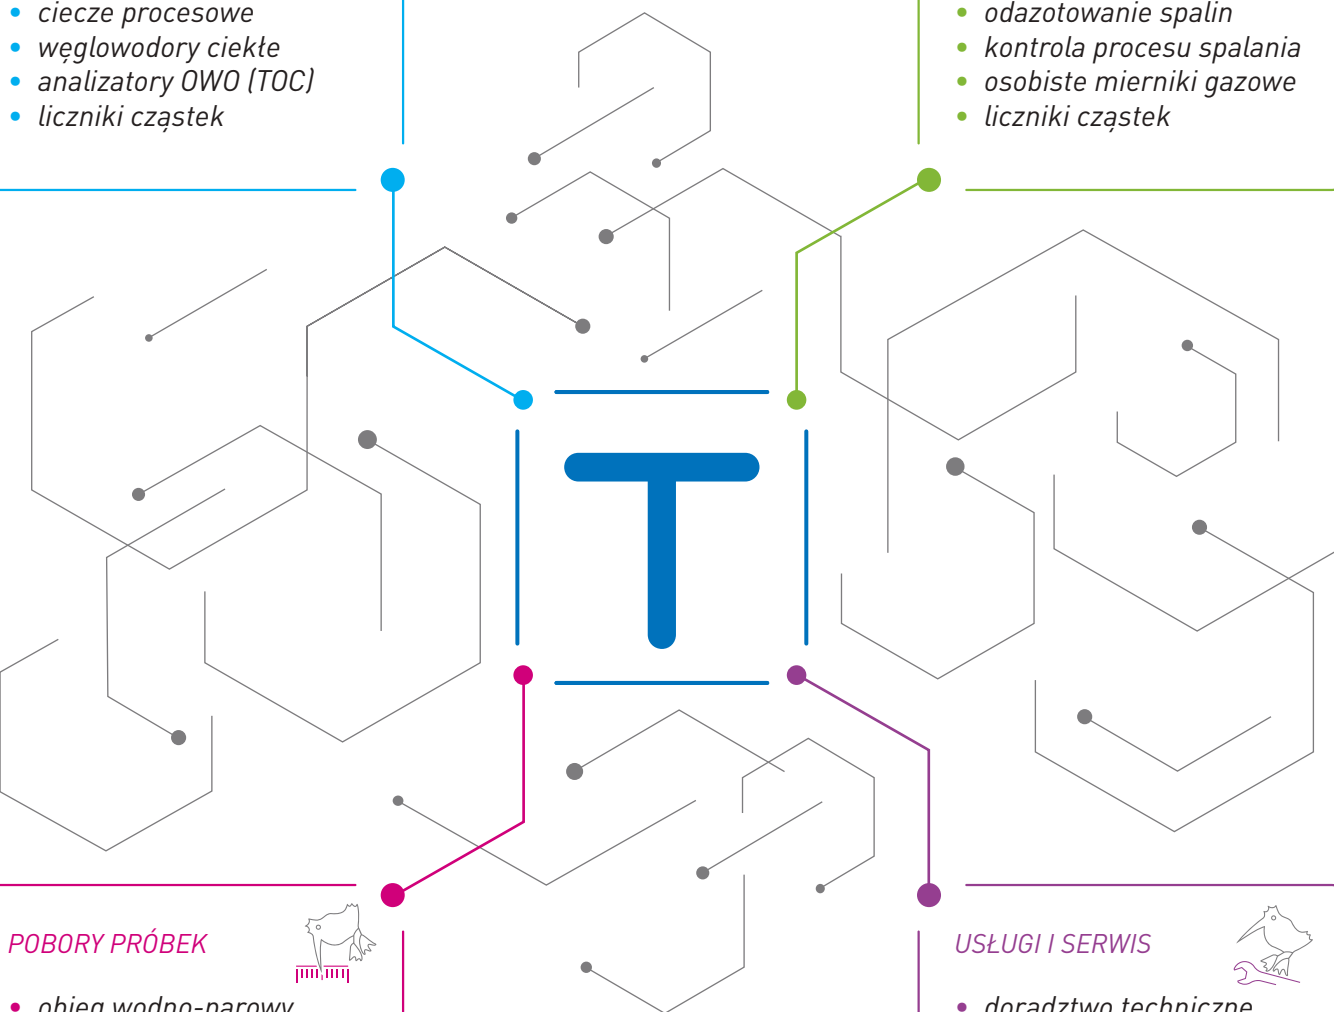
- ciecze procesowe
- węglowodory ciekłe
- analizatory OWO (TOC)
- liczniki cząstek

- odazotowanie spalin
- kontrola procesu spalania
- osobiste mierniki gazowe
- liczniki cząstek

T

POBORY PRÓBEK

- obieg wodno-parowy

USŁUGI I SERWIS

- doradztwo techniczne